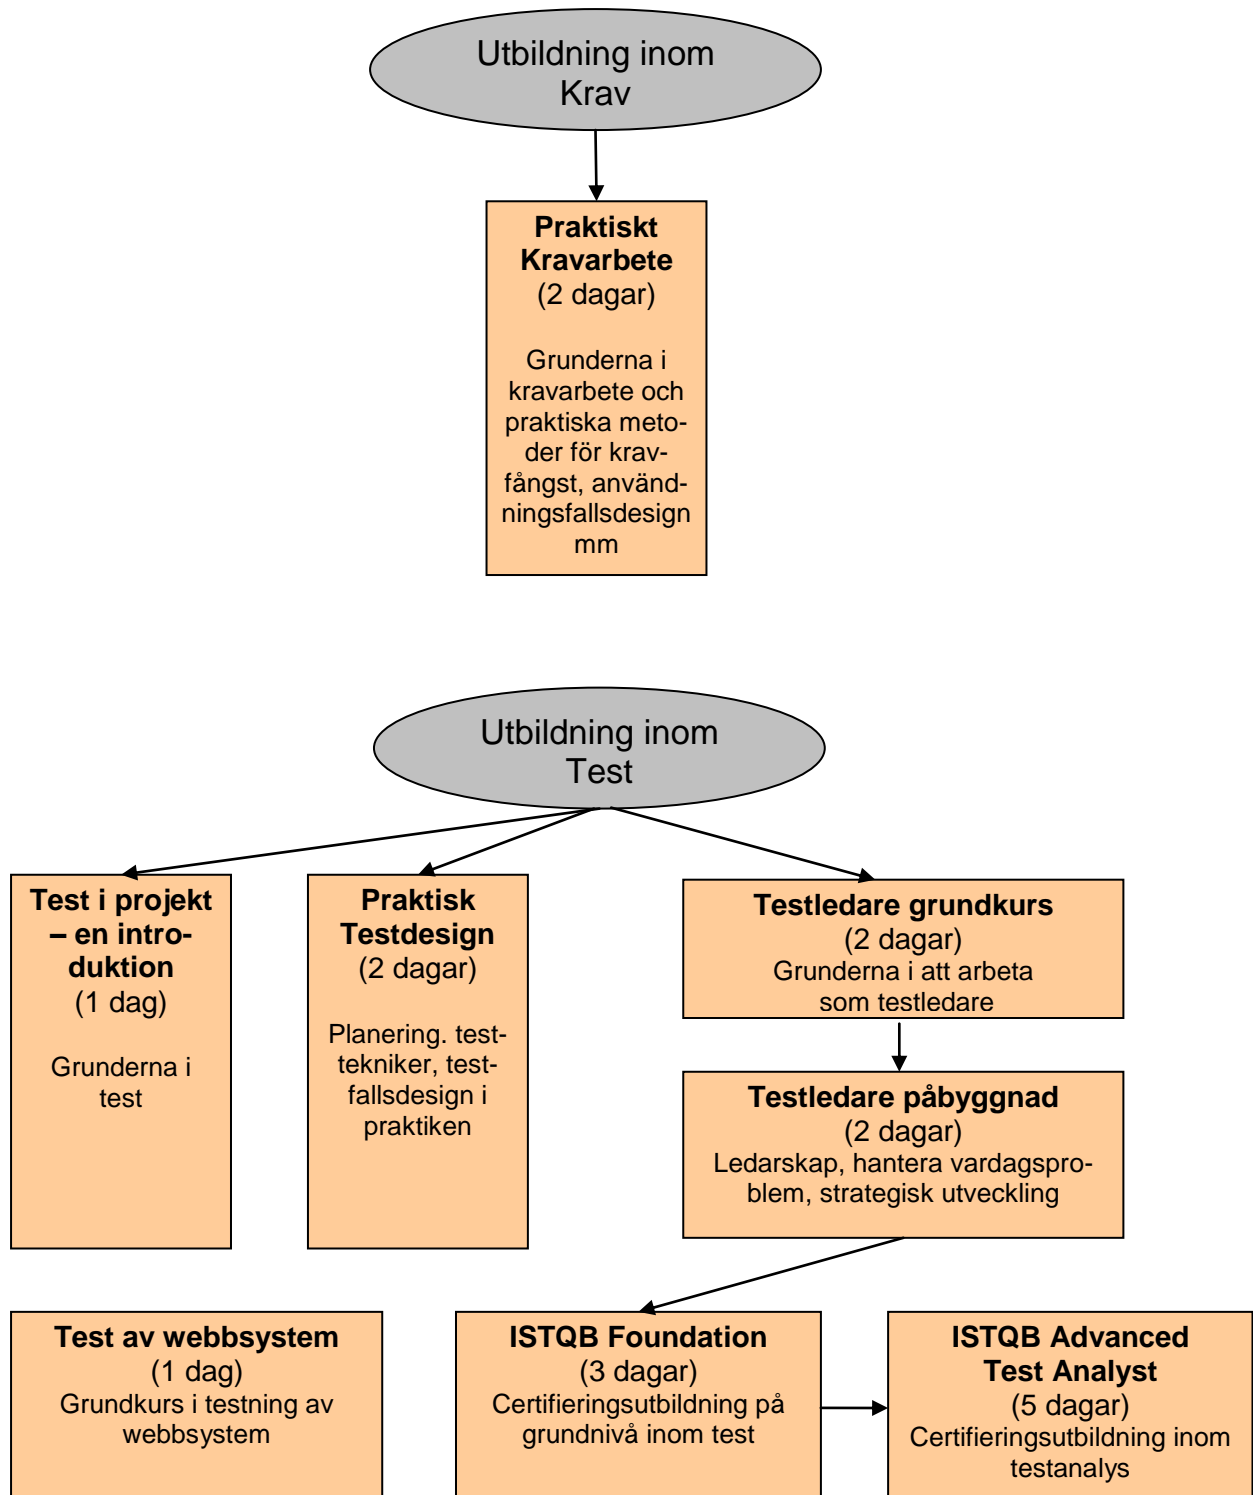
Utbildning inom Krav

**Praktiskt Kravarbete**
(2 dagar)

Grunderna i kravarbete och praktiska metoder för kravfångst, användningsfallsdesign mm

Utbildning inom Test

**Test i projekt – en introduktion**
(1 dag)

Grunderna i test

**Praktisk Testdesign**
(2 dagar)

Planering. testtekniker, testfallsdesign i praktiken

**Testledare grundkurs**
(2 dagar)
Grunderna i att arbeta som testledare

**Testledare påbyggnad**
(2 dagar)
Ledarskap, hantera vardagsproblem, strategisk utveckling

**Test av webbsystem**
(1 dag)
Grundkurs i testning av webbsystem

**ISTQB Foundation**
(3 dagar)
Certifieringsutbildning på grundnivå inom test

**ISTQB Advanced Test Analyst**
(5 dagar)
Certifieringsutbildning inom testanalys